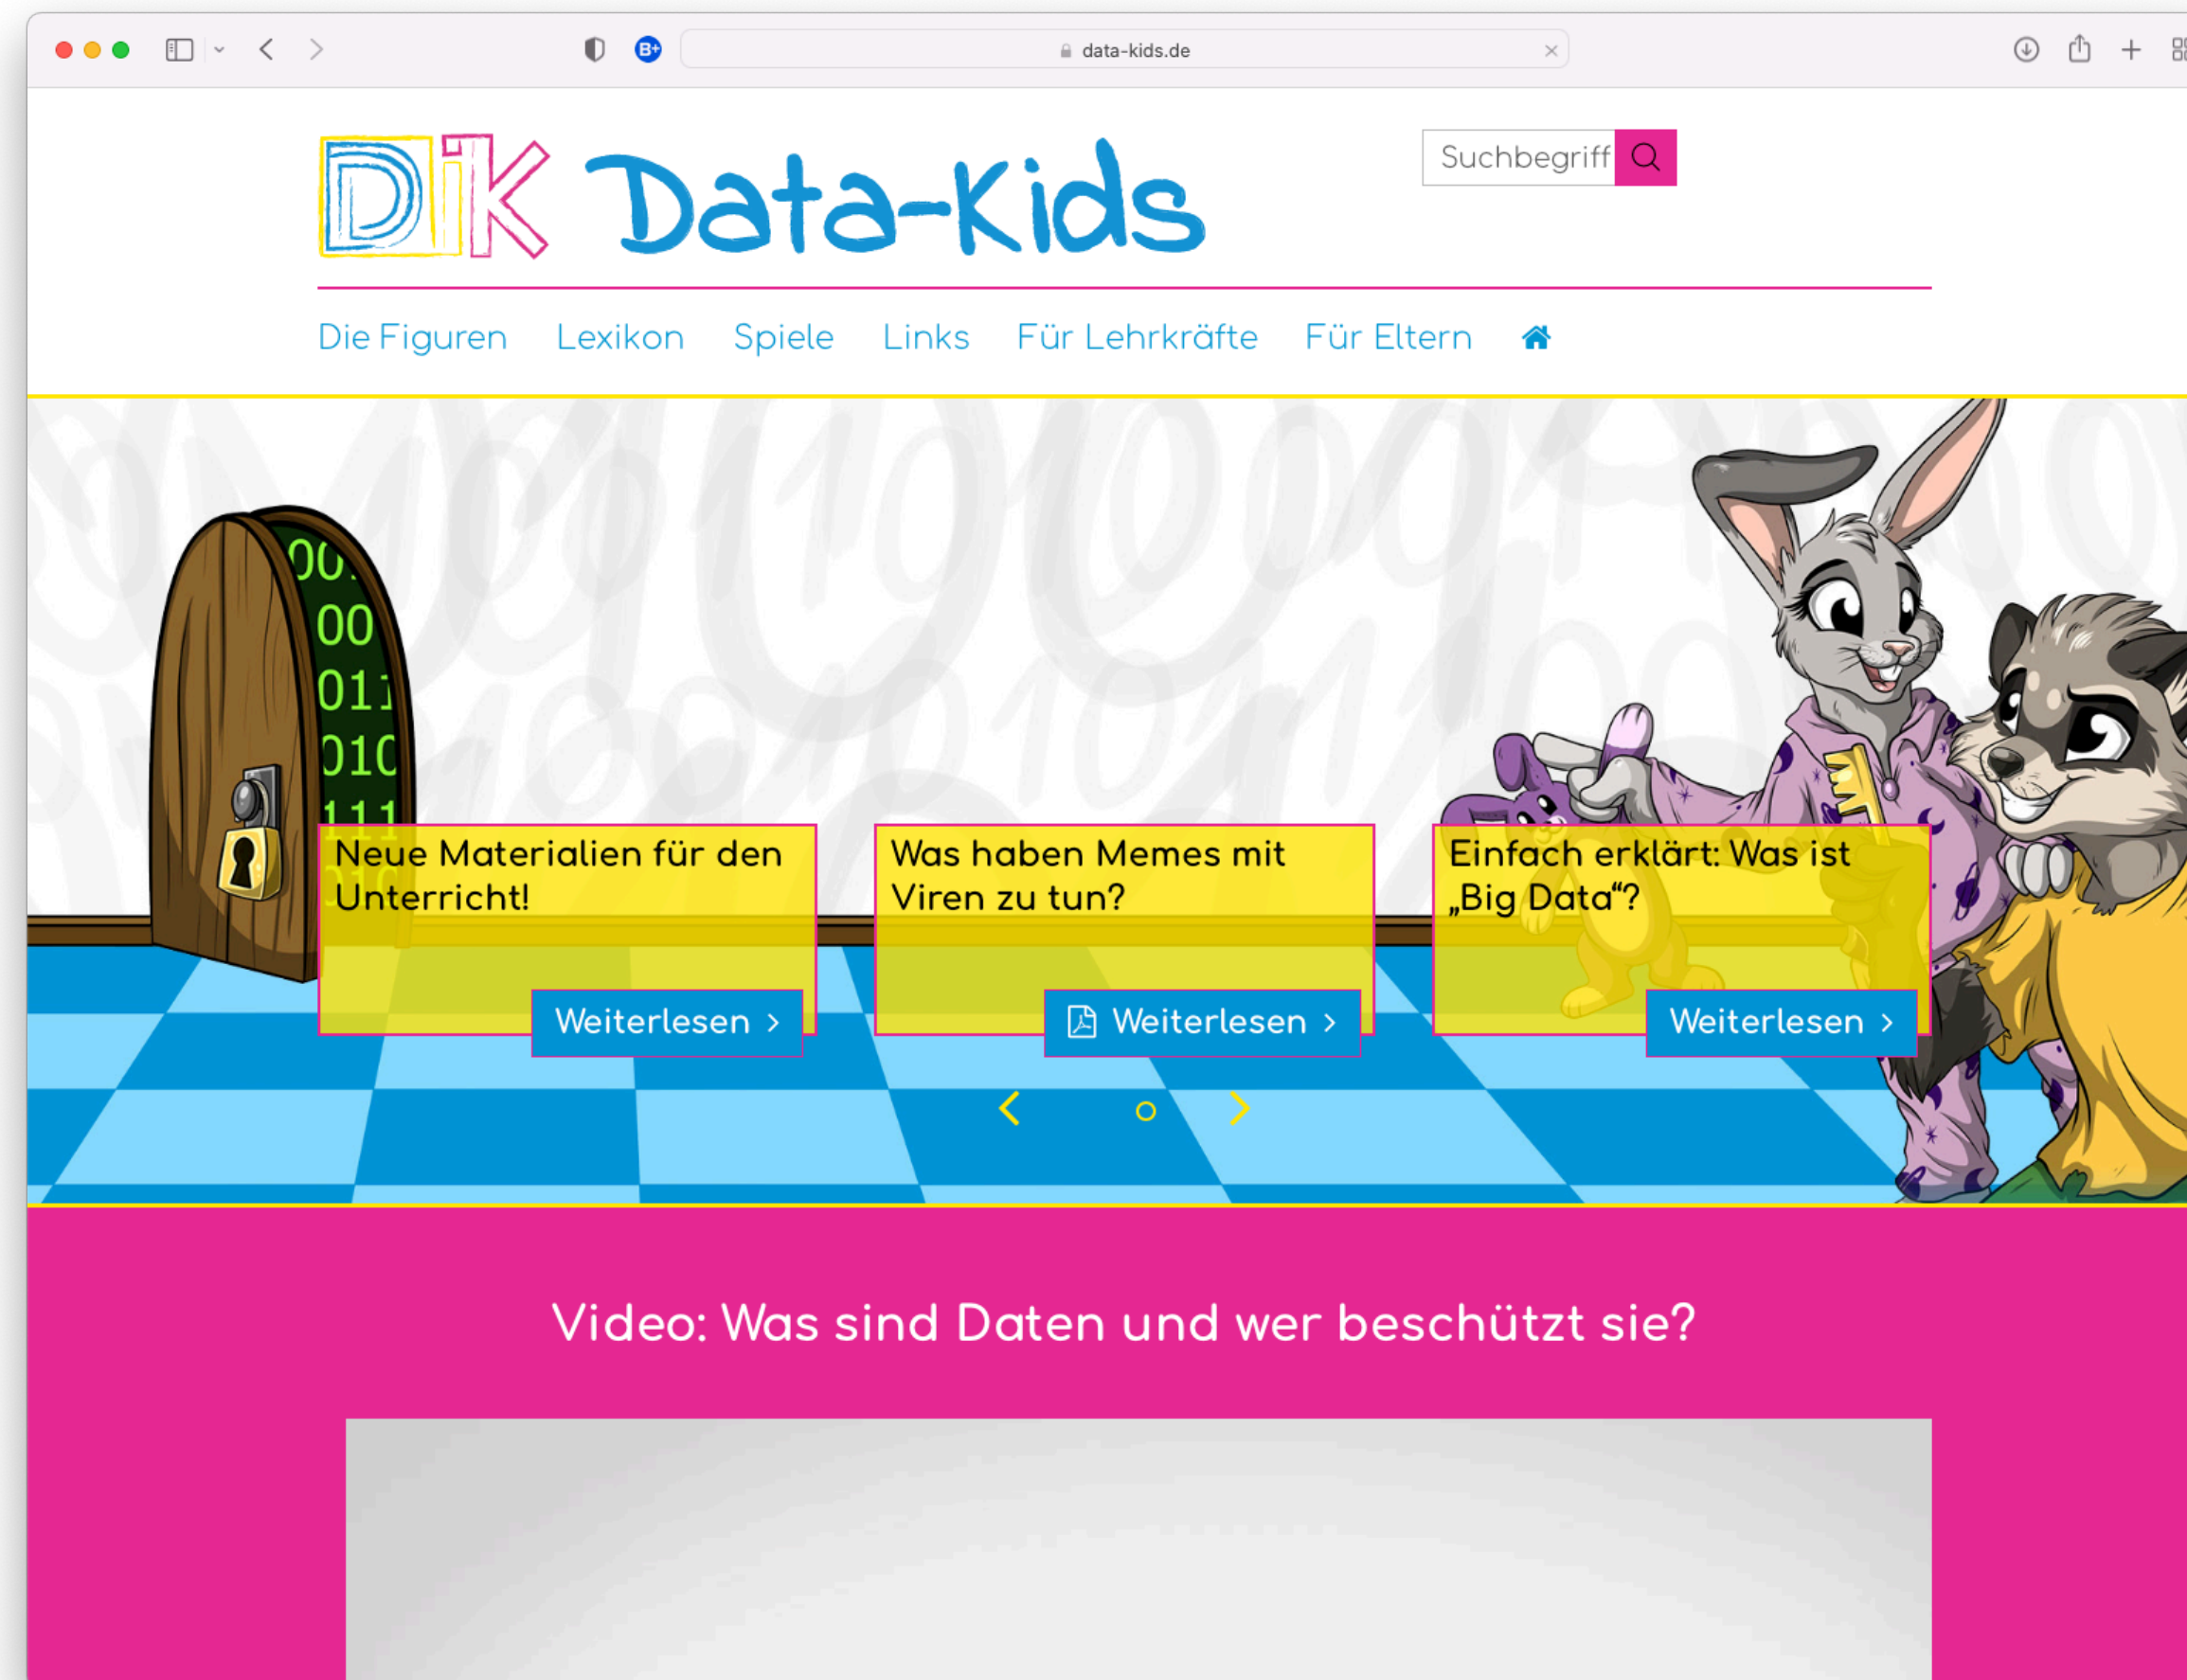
data-kids.de

DK Data-Kids

Suchbegriff

Die Figuren Lexikon Spiele Links Für Lehrkräfte Für Eltern

Neue Materialien für den Unterricht!

Weiterlesen ›

Was haben Memes mit Viren zu tun?

Weiterlesen ›

Einfach erklärt: Was ist „Big Data“?

Weiterlesen ›

Video: Was sind Daten und wer beschützt sie?